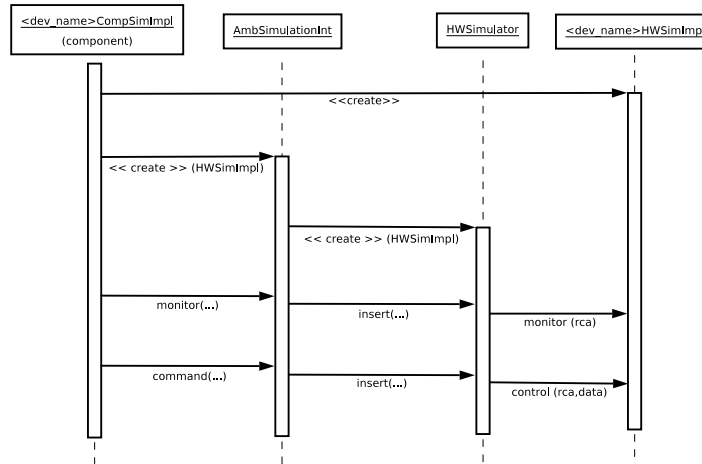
<dev_name>CompSimImpl
(component)

AmbSimulationInt

HWSimulator

<dev_name>HWSimImp

<<create>>

<< create >> (HWSimImpl)

<< create >> (HWSimImpl)

monitor(...)

insert(...)

monitor (rca)

command(...)

insert(...)

control (rca,data)